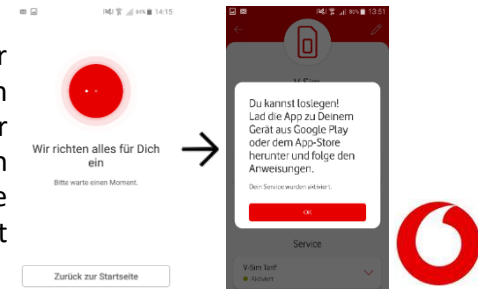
r
n
r
n
e
t

14:15

Wir richten alles für Dich ein

Bitte warte einen Moment.

Zurück zur Startseite

13:51

Du kannst loslegen!
Lad die App zu Deinem Gerät aus Google Play oder dem App-Store herunter und folge den Anweisungen.

Den Service wurden aktiviert.

OK

Service

V-Sim Tarif
Aktiviert